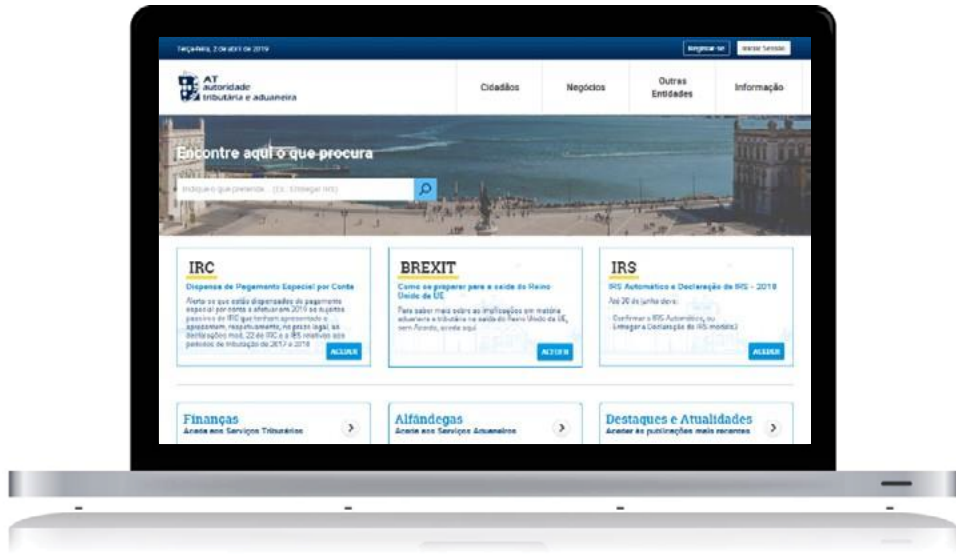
Terça-feira, 2 de abril de 2019

Registar-se

Iniciar Sessão

AT
autoridade
tributária e aduaneira

Cidadãos

Negócios

Outras Entidades

Informação

Encontre aqui o que procura

Indique o que pretende ... (ex.: Entregar IRS)

IRC

Dispensa de Pagamento Especial por Conta

Alerta-se que estão dispensados de pagamento especial por conta a efetuar em 2019 os sujeitos passivos de IRC que tenham apresentado e apresentem, respetivamente, no prazo legal, as declarações mod. 22 de IRC e a IES relativas aos períodos de tributação de 2017 e 2018.

ACEDER

BREXIT

Como se preparar para a saída do Reino Unido da UE

Para saber mais sobre as implicações em matéria aduaneira e tributária na saída do Reino Unido da UE, sem Acordo, aceda aqui

ACEDER

IRS

IRS Automático e Declaração de IRS - 2018

Até 30 de junho deve:

Confirmar o IRS Automático, ou Entregar a Declaração de IRS (modelo3)

ACEDER

Finanças

Aceda aos Serviços Tributários

Alfândegas

Aceda aos Serviços Aduaneiros

Destaques e Atualidades

Aceder às publicações mais recentes